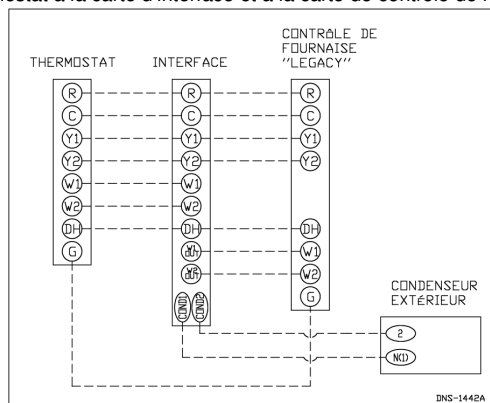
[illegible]stat à la carte d'interface et à la carte de contrôle de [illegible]

THERMOSTAT

R
C
Y1
Y2
W1
W2
DH
G

INTERFACE

R
C
Y1
Y2
W1
W2
DH
W1
W2
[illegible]
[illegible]

CONTRÔLE DE FOURNAISE "LEGACY"

R
C
Y1
Y2
DH
W1
W2
G

CONDENSEUR EXTÉRIEUR

2
N(1)

DNS-1442A